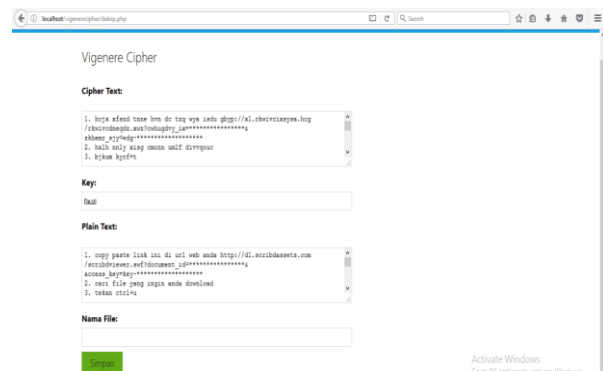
localhost/vigenerecipher/dekrip.php

Search

Vigenere Cipher

Cipher Text:

1. hoja xfsnd tnne hvn dc tzq wya iedu gbyp://xl.rkwivciesyea.hog /rkwivcdsmeqds.sws?owhugdvy_is=****************& rkhemr_syy=edy=******************
2. halh znly sisg omonn umlf divvqouc
3. hjkum kyrf*t

Key:

fauzi

Plain Text:

1. copy paste link ini di url web anda http://dl.scribdassets.com /scribdviewer.swf?document_id=****************& access_key=key-******************
2. cari file yang ingin anda download
3. tekan ctrl+u

Nama File:

Simpan

Activate Windows